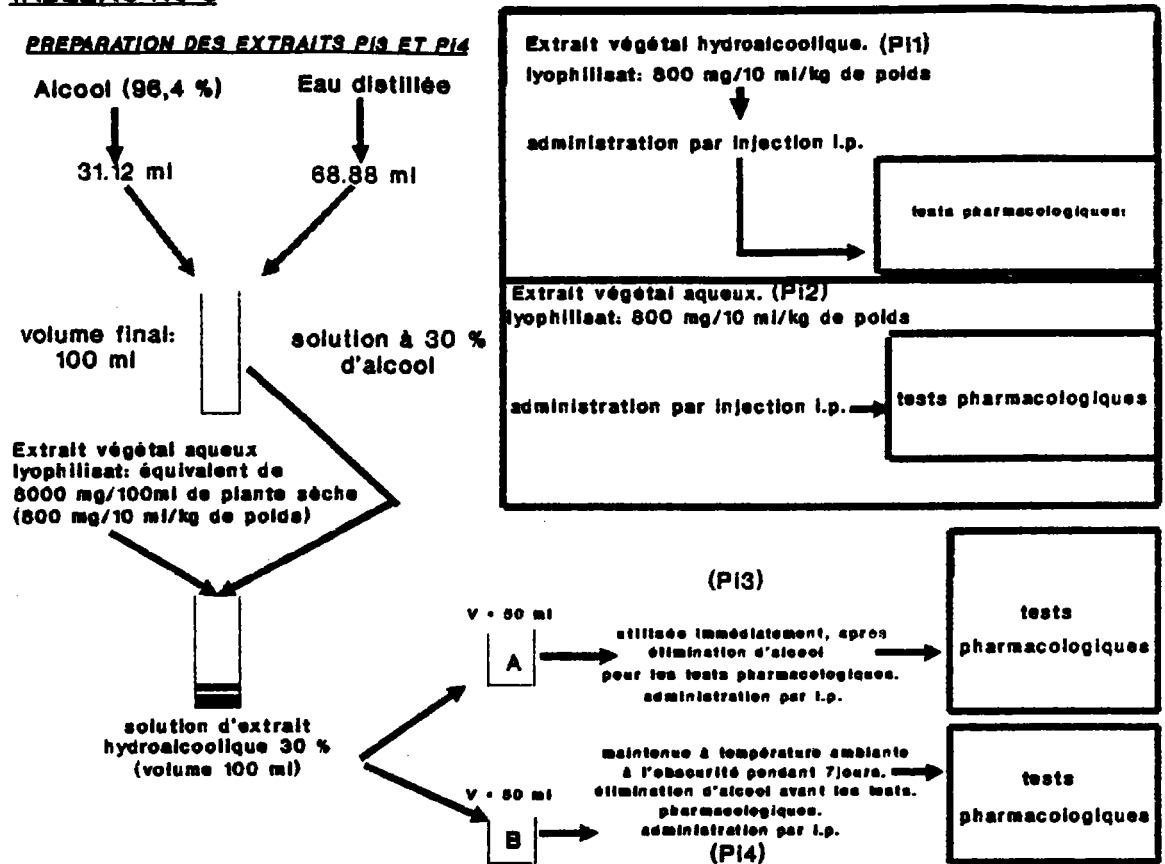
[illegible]

PREPARATION DES EXTRAITS PI3 ET PI4

Alcool (96,4 %)

Eau distillée

31.12 ml

68.88 ml

volume final: 100 ml

solution à 30 % d'alcool

Extrait végétal aqueux lyophilisat: équivalent de 8000 mg/100ml de plante sèche (800 mg/10 ml/kg de poids)

solution d'extrait hydroalcoolique 30 % (volume 100 ml)

Extrait végétal hydroalcoolique. (Pi1)
lyophilisat: 800 mg/10 ml/kg de poids

administration par injection i.p.

tests pharmacologiques

Extrait végétal aqueux. (Pi2)
lyophilisat: 800 mg/10 ml/kg de poids

administration par injection i.p.

tests pharmacologiques

(Pi3)

V = 50 ml

A

utilisée immédiatement, après élimination d'alcool pour les tests pharmacologiques. administration par i.p.

tests pharmacologiques

V = 50 ml

B

maintenue à température ambiante à l'obscurité pendant 7jours. élimination d'alcool avant les tests. pharmacologiques. administration par i.p.

(Pi4)

tests pharmacologiques